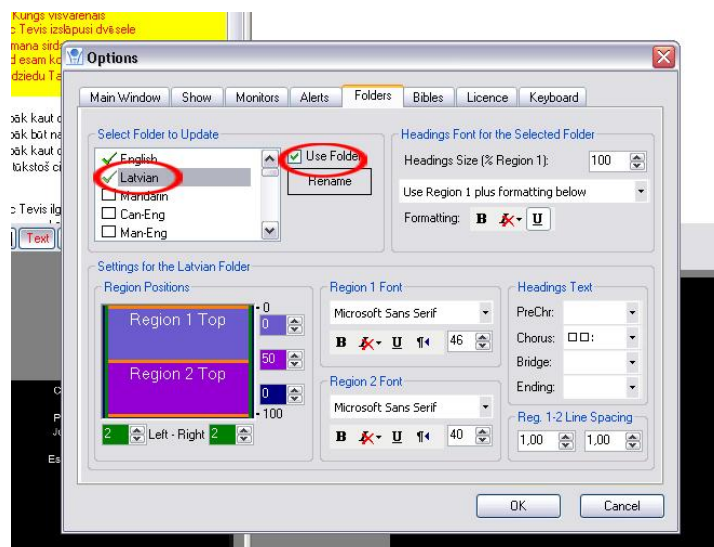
Kungs visvarenais
c Tevis izslāpusi dvēsele
mana sird
d esam ko
dziedu Ta

pāk kaut c
pāk būt na
pāk kaut c
takstoš ci

c Tevis ilg
Text

Options

Main Window | Show | Monitors | Alerts | Folders | Bibles | Licence | Keyboard

Select Folder to Update
English
Latvian
Mandarin
Can-Eng
Man-Eng

Use Folder
Rename

Headings Font for the Selected Folder
Headings Size (% Region 1): 100
Use Region 1 plus formatting below
Formatting: B U

Settings for the Latvian Folder

Region Positions
Region 1 Top
Region 2 Top
- 0
0
50
0
- 100
2 Left - Right 2

Region 1 Font
Microsoft Sans Serif
B U 46

Region 2 Font
Microsoft Sans Serif
B U 40

Headings Text
PreChr:
Chorus: □□:
Bridge:
Ending:

Reg. 1-2 Line Spacing
1,00 1,00

OK
Cancel